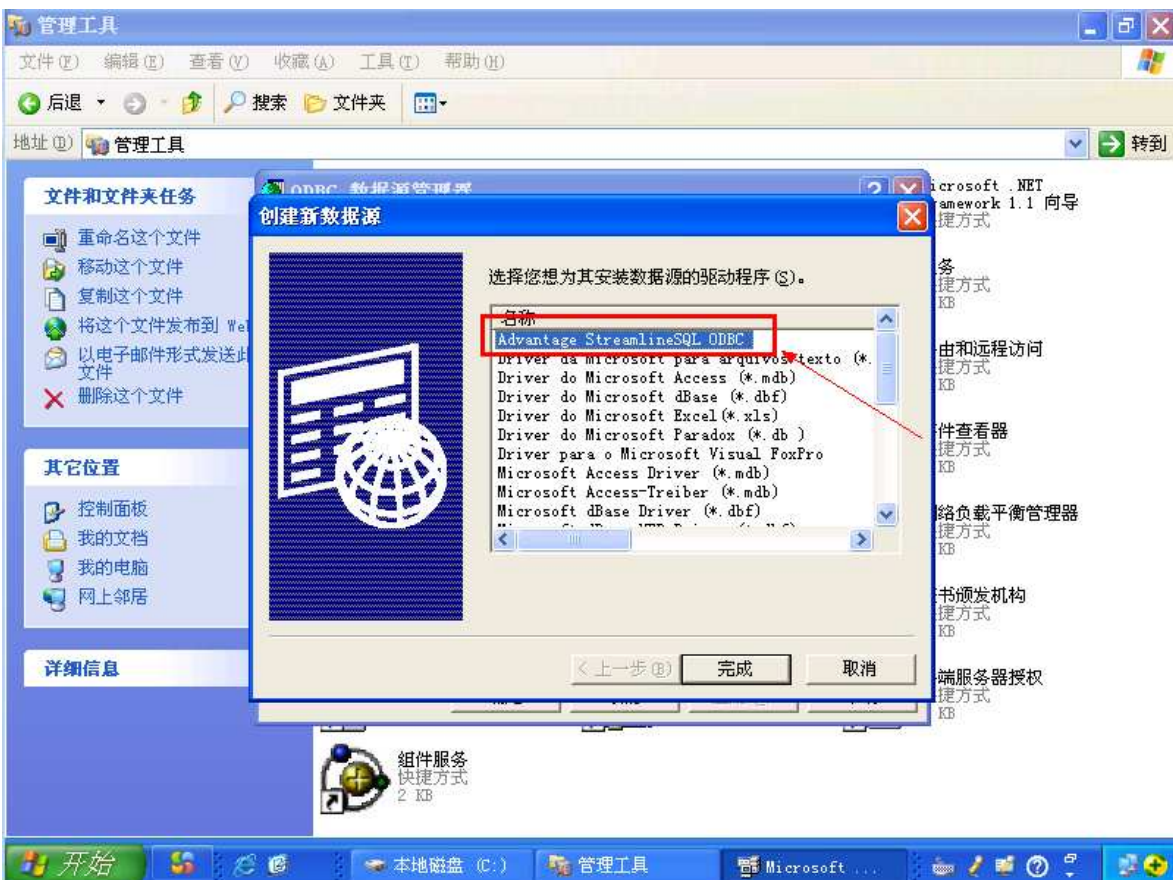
管理工具

文件(F) 编辑(E) 查看(V) 收藏(A) 工具(T) 帮助(H)

后退 · 搜索 文件夹

地址(D) 管理工具 转到

文件和文件夹任务

重命名这个文件
移动这个文件
复制这个文件
将这个文件发布到 We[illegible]
以电子邮件形式发送此文件
删除这个文件

其它位置

控制面板
我的文档
我的电脑
网上邻居

详细信息

ODBC 数据源管理器

创建新数据源

选择您想为其安装数据源的驱动程序(S)。

| 名称 |
|---|
| Advantage StreamlineSQL ODBC |
| Driver da Microsoft para arquivos texto (*. |
| Driver do Microsoft Access (*.mdb) |
| Driver do Microsoft dBase (*.dbf) |
| Driver do Microsoft Excel(*.xls) |
| Driver do Microsoft Paradox (*.db ) |
| Driver para o Microsoft Visual FoxPro |
| Microsoft Access Driver (*.mdb) |
| Microsoft Access-Treiber (*.mdb) |
| Microsoft dBase Driver (*.dbf) |

< 上一步(B) 完成 取消

icrosoft .NET
amework 1.1 向导
捷方式

务
捷方式
KB

由和远程访问
捷方式
KB

件查看器
捷方式
KB

络负载平衡管理器
捷方式
KB

书颁发机构
捷方式
KB

端服务器授权
捷方式
KB

組件服务
快捷方式
2 KB

开始 本地磁盘 (C:) 管理工具 Microsoft ...